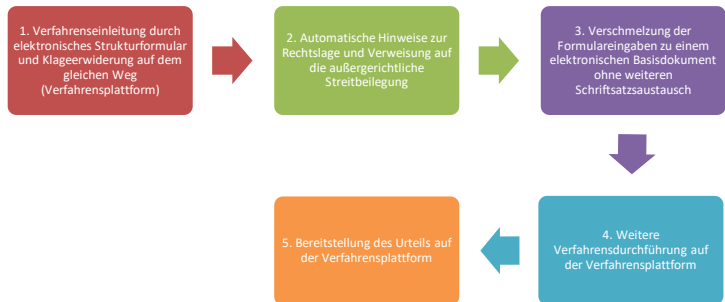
1. Verfahrenseinleitung durch elektronisches Strukturformular und Klageerwiderung auf dem gleichen Weg (Verfahrensplattform)

2. Automatische Hinweise zur Rechtslage und Verweisung auf die außergerichtliche Streitbeilegung

3. Verschmelzung der Formulareingaben zu einem elektronischen Basisdokument ohne weiteren Schriftsatzsaustausch

4. Weitere Verfahrensdurchführung auf der Verfahrensplattform

5. Bereitstellung des Urteils auf der Verfahrensplattform